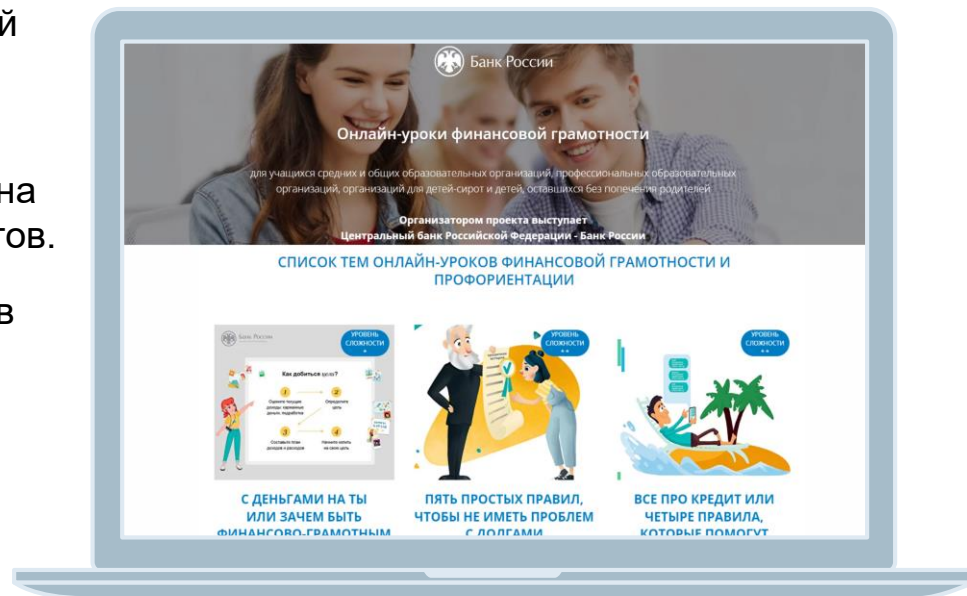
й

на
тов.

в

Банк России

Онлайн-уроки финансовой грамотности

для учащихся средних и общих образовательных организаций, профессиональных образовательных организаций, организаций для детей-сирот и детей, оставшихся без попечения родителей

Организатором проекта выступает
Центральный банк Российской Федерации - Банк России

СПИСОК ТЕМ ОНЛАЙН-УРОКОВ ФИНАНСОВОЙ ГРАМОТНОСТИ И ПРОФОРИЕНТАЦИИ

Банк России

УРОВЕНЬ СЛОЖНОСТИ

Как добиться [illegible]?

1 Оцените текущие доходы, карманные деньги, подработки

2 Определите цель

3 Составьте план доходов и расходов

4 Начните копить на свою цель

УРОВЕНЬ СЛОЖНОСТИ

УРОВЕНЬ СЛОЖНОСТИ

С ДЕНЬГАМИ НА ТЫ ИЛИ ЗАЧЕМ БЫТЬ ФИНАНСОВО-ГРАМОТНЫМ

ПЯТЬ ПРОСТЫХ ПРАВИЛ, ЧТОБЫ НЕ ИМЕТЬ ПРОБЛЕМ С ДОЛГАМИ

ВСЕ ПРО КРЕДИТ ИЛИ ЧЕТЫРЕ ПРАВИЛА, КОТОРЫЕ ПОМОГУТ